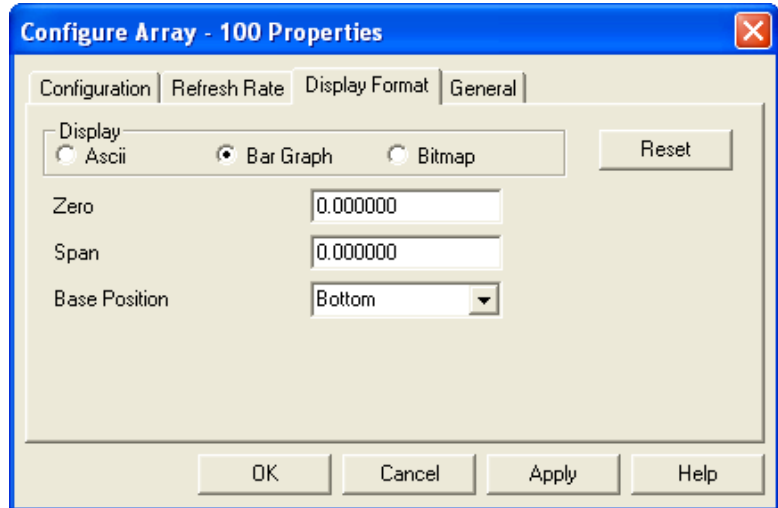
Configure Array - 100 Properties

Configuration | Refresh Rate | Display Format | General

Display
Ascii
Bar Graph
Bitmap

Reset

Zero 0.000000

Span 0.000000

Base Position Bottom

OK Cancel Apply Help